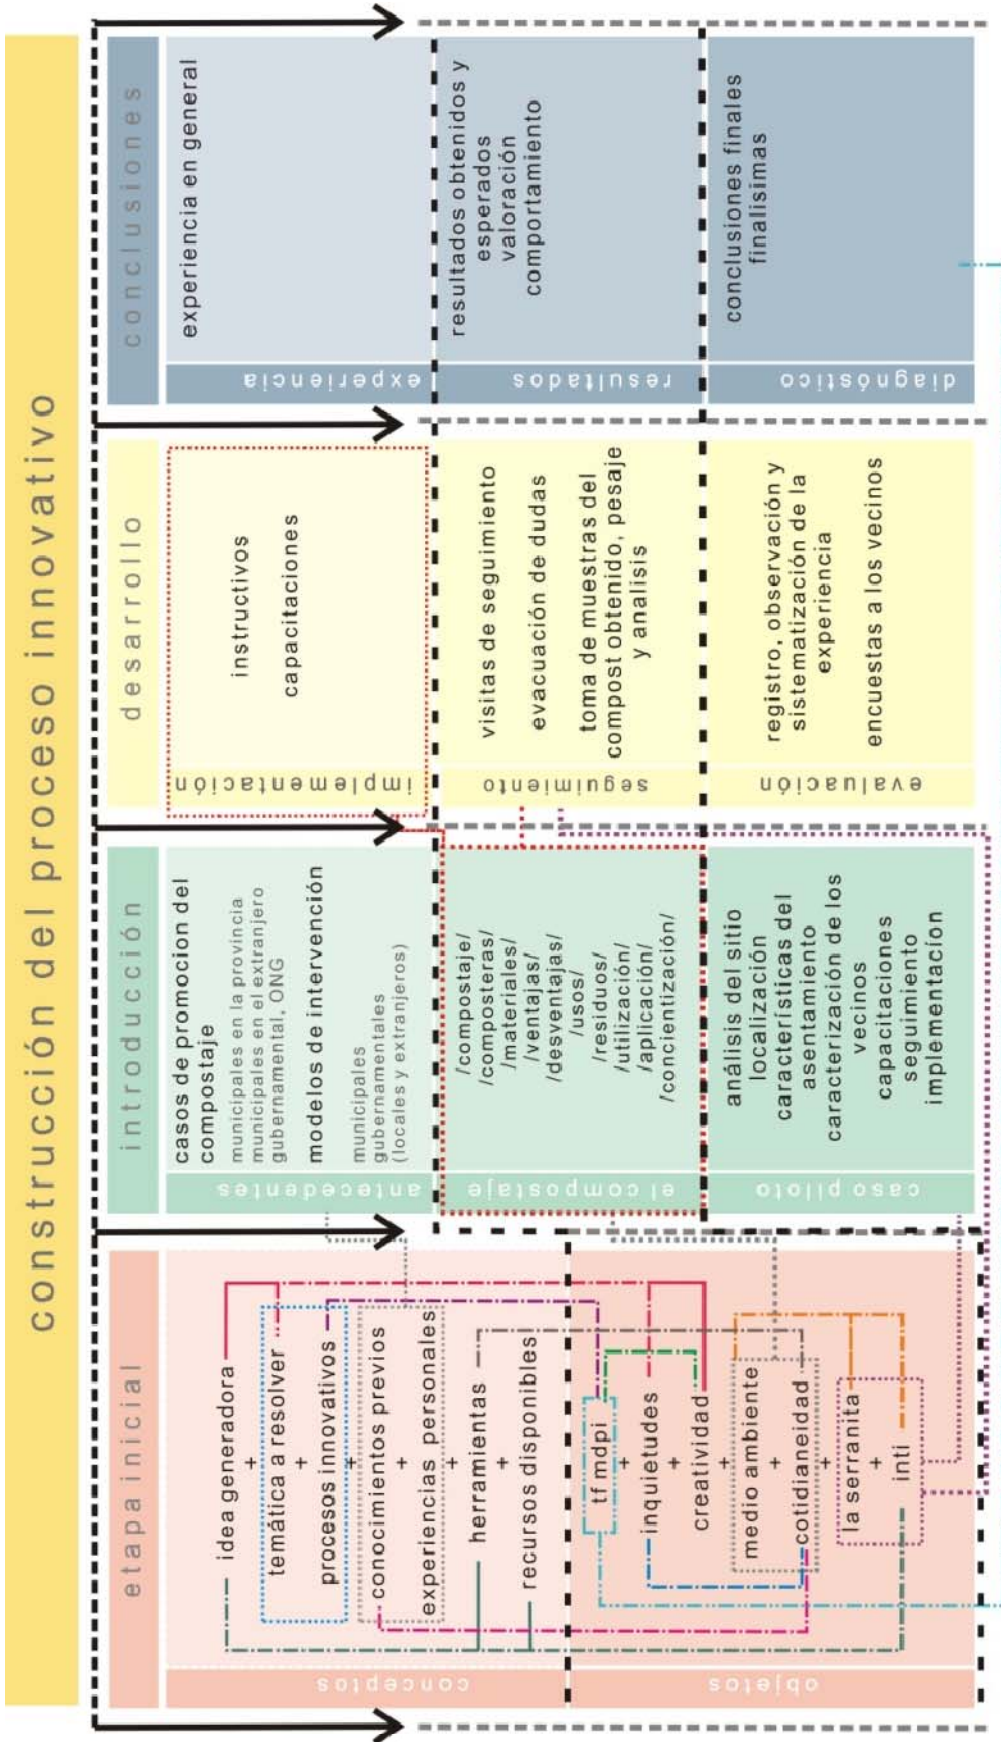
construcción del proceso innovativo

etapa inicial

conceptos

idea generadora
+
temática a resolver
+
procesos innovativos
+
conocimientos previos
+
experiencias personales
+
herramientas
+
recursos disponibles

objetos

tf mdpi
+
inquietudes
+
creatividad
+
medio ambiente
+
cotidianeidad
+
la serranita
+
inti

introducción

antecedentes

casos de promocion del compostaje
municipales en la provincia
municipales en el extranjero
gubernamental, ONG
modelos de intervención
municipales
gubernamentales
(locales y extranjeros)

el compostaje

/compostaje/
/composteras/
/materiales/
/ventajas/
/desventajas/
/usos/
/residuos/
/utilización/
/aplicación/
/concientización/

caso piloto

análisis del sitio
localización
características del asentamiento
caracterización de los vecinos
capacitaciones
seguimiento
implementación

desarrollo

implementación

instructivos
capacitaciones

seguimiento

visitas de seguimiento
evacuación de dudas
toma de muestras del compost obtenido, pesaje y analisis

evaluación

registro, observación y sistematización de la experiencia
encuestas a los vecinos

conclusiones

experiencia

experiencia en general

resultados

resultados obtenidos y esperados
valoración
comportamiento

diagnóstico

conclusiones finales
finalisimas